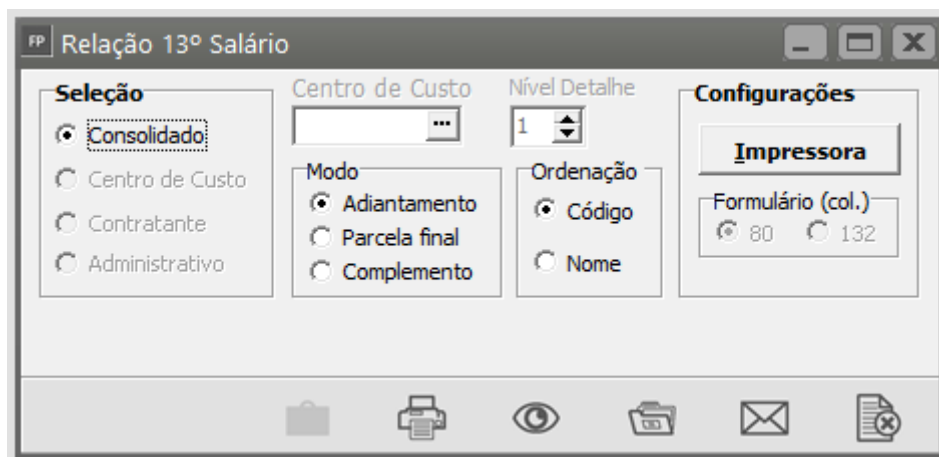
FP Relação 13º Salário

Seleção
Consolidado
Centro de Custo
Contratante
Administrativo

Centro de Custo
...

Nível Detalhe
1

Modo
Adiantamento
Parcela final
Complemento

Ordenação
Código
Nome

Configurações
Impressora

Formulário (col.)
80
132